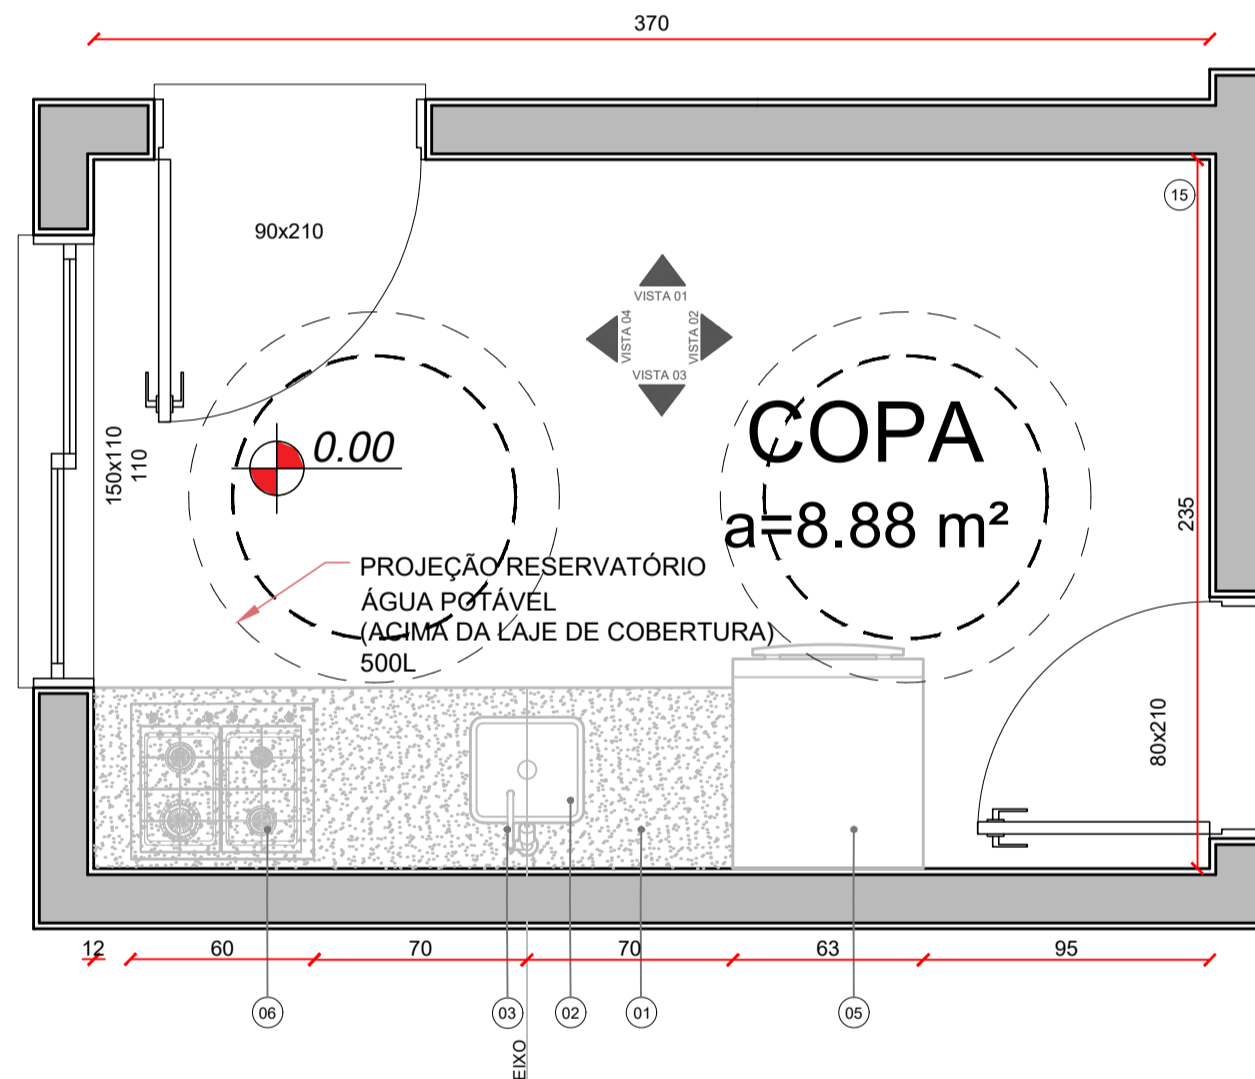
370

15

90x210

VISTA 01
VISTA 04
VISTA 02
VISTA 03

0.00

COPA
a=8.88 m²

150x110
110

235

PROJEÇÃO RESERVATÓRIO
ÁGUA POTÁVEL
(ACIMA DA LAJE DE COBERTURA)
500L

80x210

12
60
70
70
63
95

06
03
02
01
05

EIXO